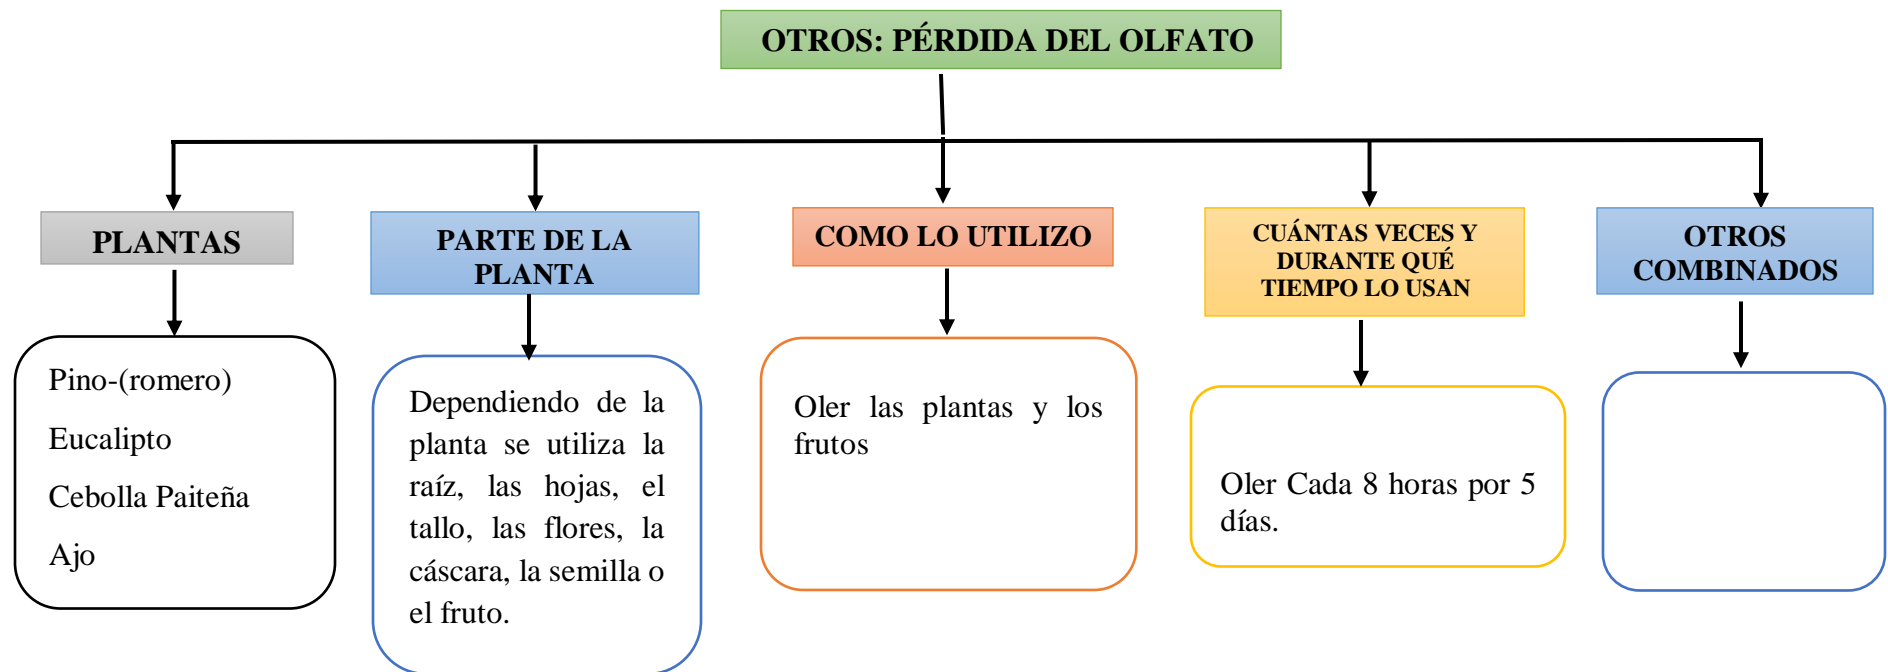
OTROS: PÉRDIDA DEL OLFATO

PLANTAS

Pino-(romero)

Eucalipto

Cebolla Paiteña

Ajo

PARTE DE LA PLANTA

Dependiendo de la planta se utiliza la raíz, las hojas, el tallo, las flores, la cáscara, la semilla o el fruto.

COMO LO UTILIZO

Oler las plantas y los frutos

CUÁNTAS VECES Y DURANTE QUÉ TIEMPO LO USAN

Oler Cada 8 horas por 5 días.

OTROS COMBINADOS